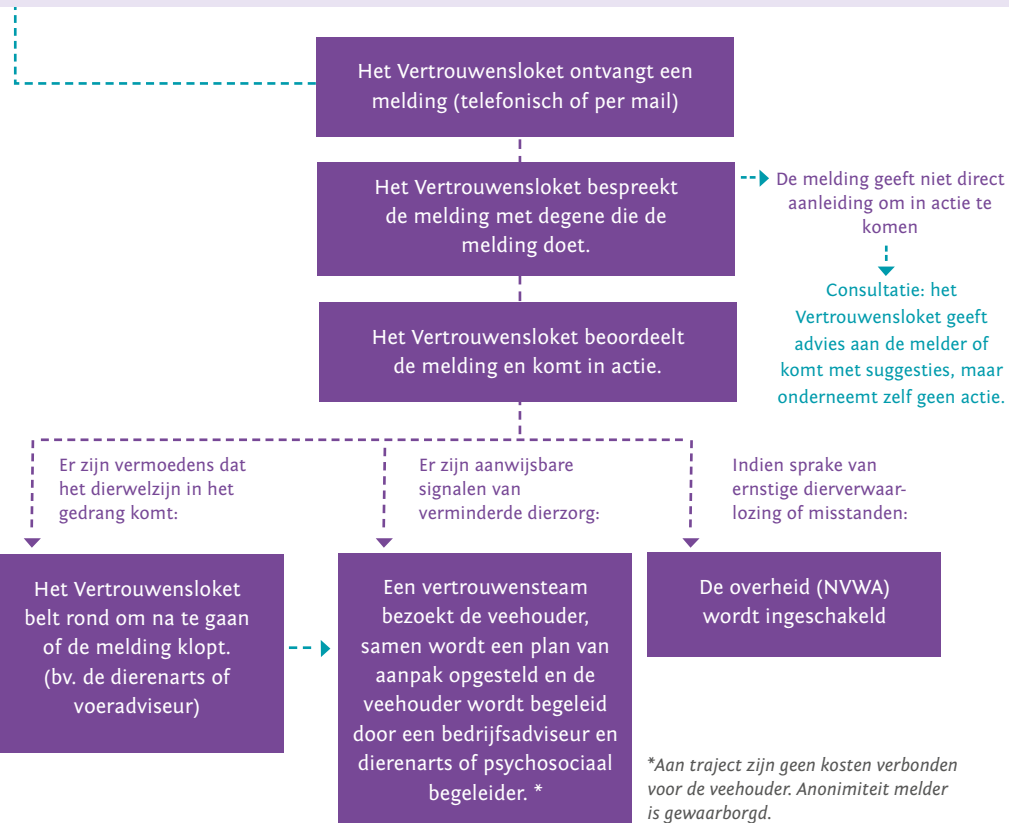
Het Vertrouwensloket ontvangt een melding (telefonisch of per mail)

Het Vertrouwensloket bespreekt de melding met degene die de melding doet.

De melding geeft niet direct aanleiding om in actie te komen

Consultatie: het Vertrouwensloket geeft advies aan de melder of komt met suggesties, maar onderneemt zelf geen actie.

Het Vertrouwensloket beoordeelt de melding en komt in actie.

Er zijn vermoedens dat het dierwelzijn in het gedrang komt:

Er zijn aanwijsbare signalen van verminderde dierzorg:

Indien sprake van ernstige dierverwaarlozing of misstanden:

Het Vertrouwensloket belt rond om na te gaan of de melding klopt. (bv. de dierenarts of voeradviseur)

Een vertrouwensteam bezoekt de veehouder, samen wordt een plan van aanpak opgesteld en de veehouder wordt begeleid door een bedrijfsadviseur en dierenarts of psychosociaal begeleider. *

De overheid (NVWA) wordt ingeschakeld

*Aan traject zijn geen kosten verbonden voor de veehouder. Anonimiteit melder is gewaarborgd.